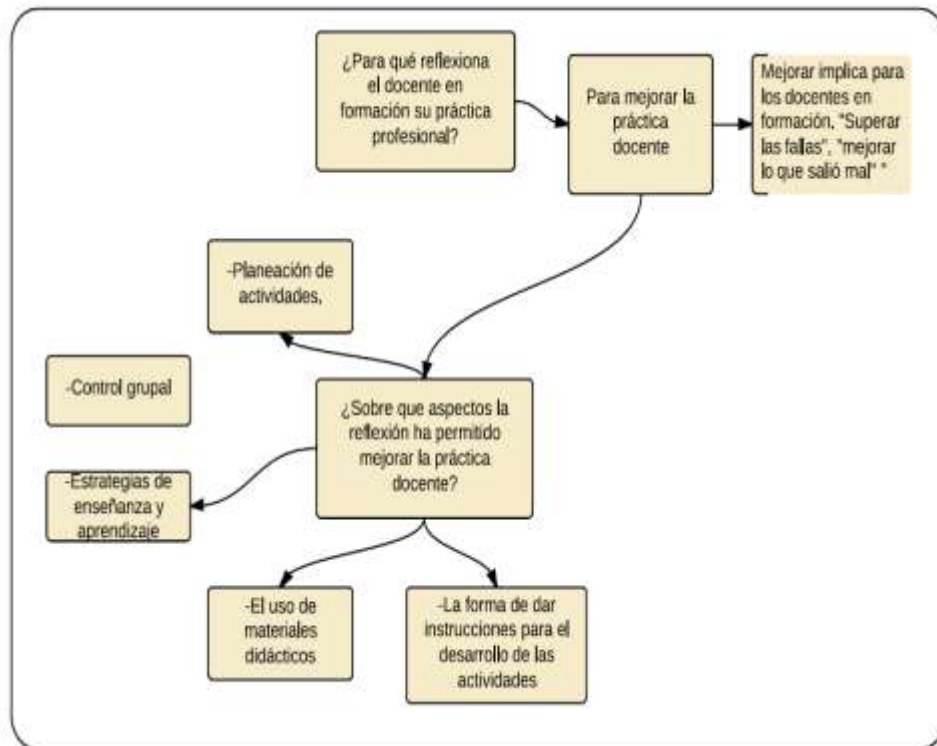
¿Para qué reflexiona el docente en formación su práctica profesional?

Para mejorar la práctica docente

Mejorar implica para los docentes en formación, "Superar las fallas", "mejorar lo que salió mal" "

-Planeación de actividades,

-Control grupal

¿Sobre que aspectos la reflexión ha permitido mejorar la práctica docente?

-Estrategias de enseñanza y aprendizaje

-El uso de materiales didácticos

-La forma de dar instrucciones para el desarrollo de las actividades